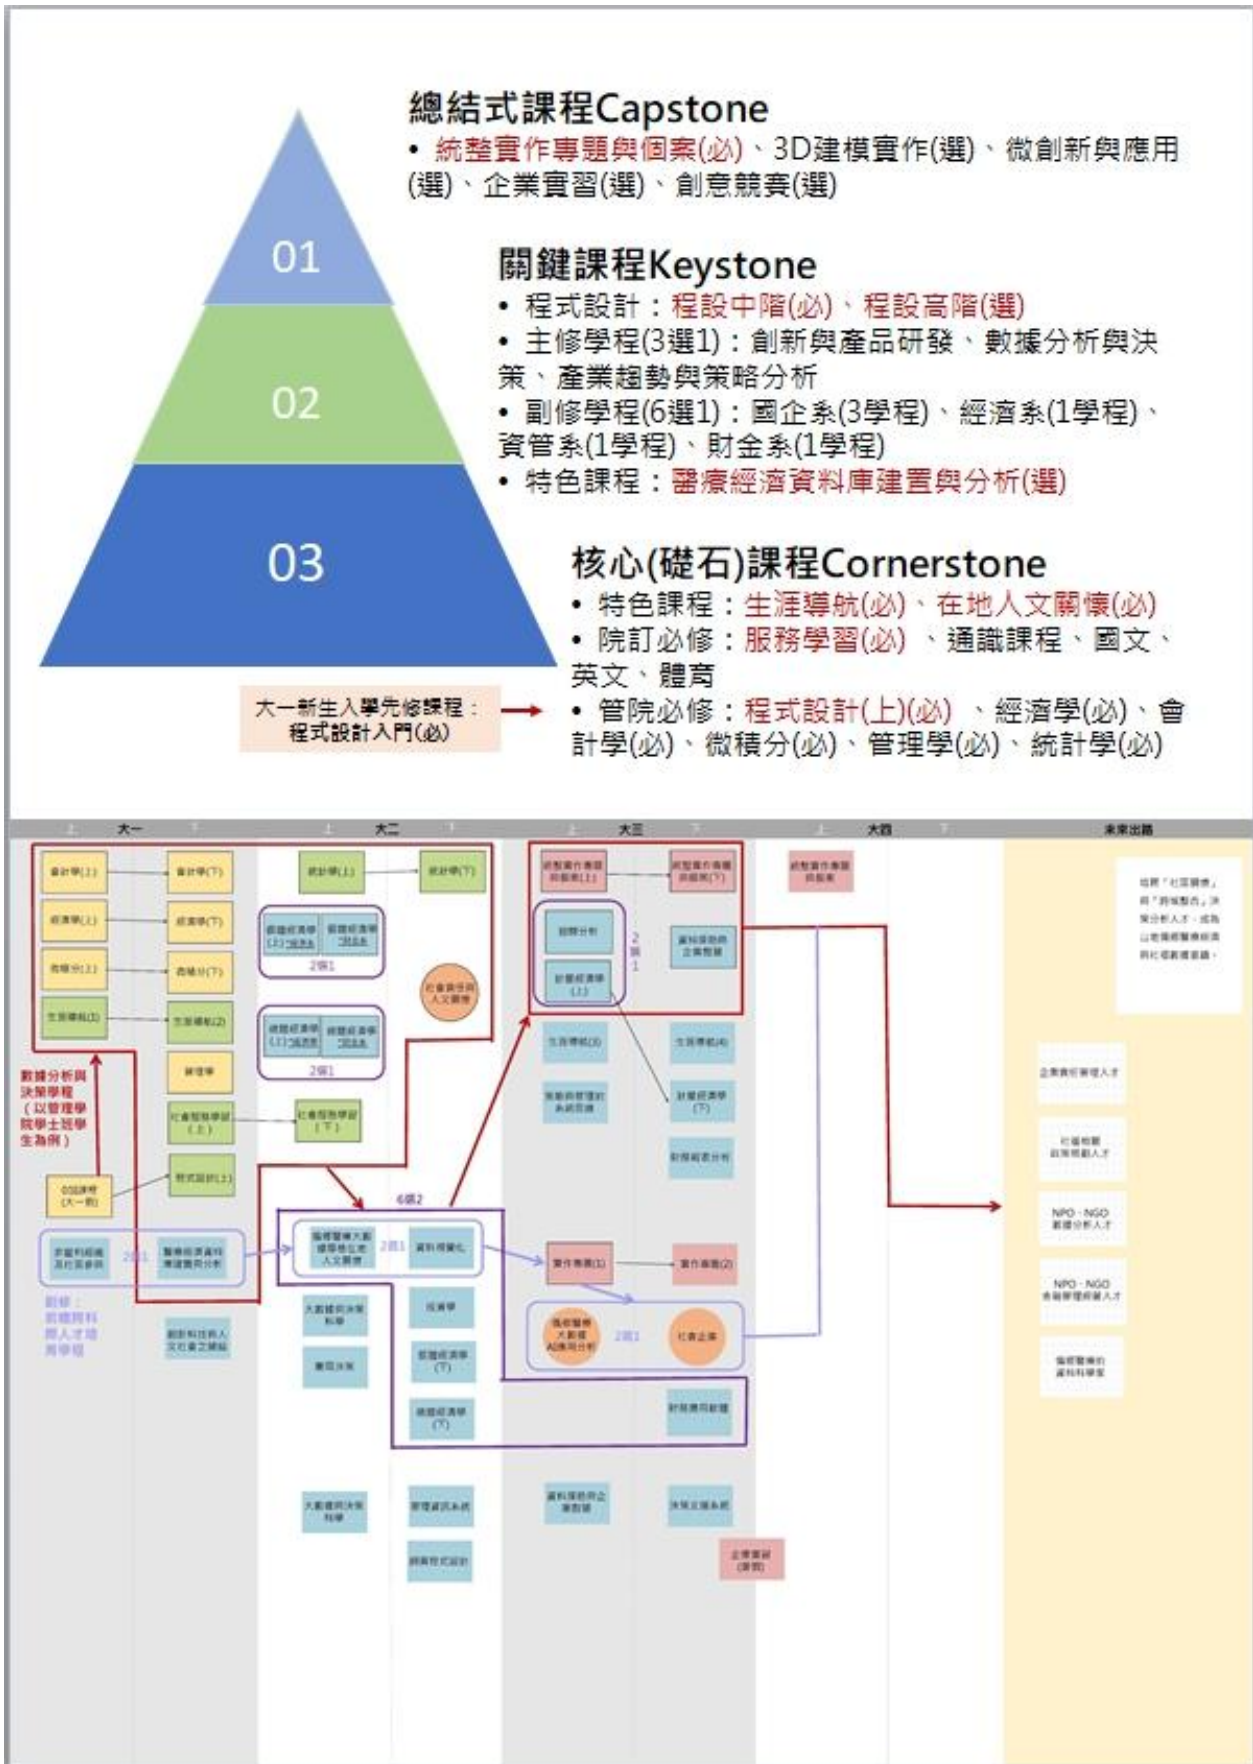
總結式課程Capstone
• 統整實作專題與個案(必)、3D建模實作(選)、微創新與應用(選)、企業實習(選)、創意競賽(選)

01

關鍵課程Keystone
• 程式設計：程設中階(必)、程設高階(選)
• 主修學程(3選1)：創新與產品研發、數據分析與決策、產業趨勢與策略分析
• 副修學程(6選1)：國企系(3學程)、經濟系(1學程)、資管系(1學程)、財金系(1學程)
• 特色課程：醫療經濟資料庫建置與分析(選)

02

核心(礎石)課程Cornerstone
• 特色課程：生涯導航(必)、在地人文關懷(必)
• 院訂必修：服務學習(必)、通識課程、國文、英文、體育
• 管院必修：程式設計(上)(必)、經濟學(必)、會計學(必)、微積分(必)、管理學(必)、統計學(必)

03

大一新生入學先修課程：程式設計入門(必)

大一
大二
大三
大四
未來出路

會計學(上)
會計學(下)
統計學(上)
統計學(下)
經濟學(上)
經濟學(下)
微積分(上)
微積分(下)
生涯導航(1)
生涯導航(2)
管理學
社會服務學習(上)
社會服務學習(下)
程式設計(上)
數據分析與決策學程（以管理學院學士班學生為例）
2選1
2選1
在地人文關懷
6選2
2選1
2選1
2選1
統整實作專題與個案(上)
統整實作專題與個案(下)
統整實作專題與個案
數據分析
計量經濟學(上)
資料探勘與企業應用
生涯導航(3)
生涯導航(4)
計量經濟學(下)
數據視覺化
實作專題(1)
實作專題(2)
社會企業
企業數位營運人才
社福組織經營規劃人才
NPO、NGO數據分析人才
NPO、NGO長期照護管理規劃人才
偏鄉醫療的資料科學家
資料視覺化
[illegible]